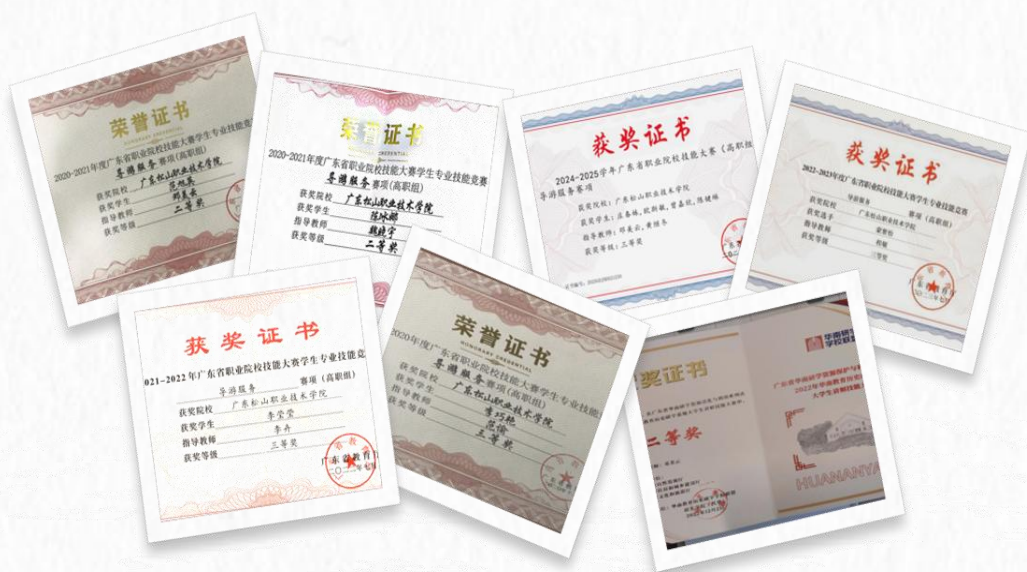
荣誉证书
2020-2021年度广东省职业院校技能大赛学生专业技能竞赛
导游服务赛项(高职组)
获奖院校 广东松山职业技术学院
获奖学生 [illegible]
指导教师 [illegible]
获奖等级 二等奖

荣誉证书
HONORARY CREDENTIAL
2020-2021年度广东省职业院校技能大赛学生专业技能竞赛
导游服务赛项(高职组)
获奖院校 广东松山职业技术学院
获奖学生 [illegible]
指导教师 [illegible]
获奖等级 二等奖

获奖证书
2024-2025学年广东省职业院校技能大赛(高职组)
导游服务赛项
获奖院校:广东松山职业技术学院
获奖选手:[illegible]
指导教师:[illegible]
获奖等级:三等奖

获奖证书
2022-2023年广东省职业院校技能大赛学生专业技能竞赛
导游服务 赛项(高职组)
获奖院校 广东松山职业技术学院
获奖选手 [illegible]
指导教师 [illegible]
获奖等级 三等奖

获奖证书
021-2022年广东省职业院校技能大赛学生专业技能竞
导游服务 赛项(高职组)
获奖院校 广东松山职业技术学院
获奖学生 李荣荣
指导教师 李卉
获奖等级 三等奖
广东省教育厅

荣誉证书
HONORARY CREDENTIAL
2020年度广东省职业院校技能大赛学生专业技能
导游服务赛项(高职组)
获奖院校 广东松山职业技术学院
获奖学生 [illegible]
指导教师 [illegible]
获奖等级 三等奖

奖证书
二等奖
HUANANYA
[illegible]